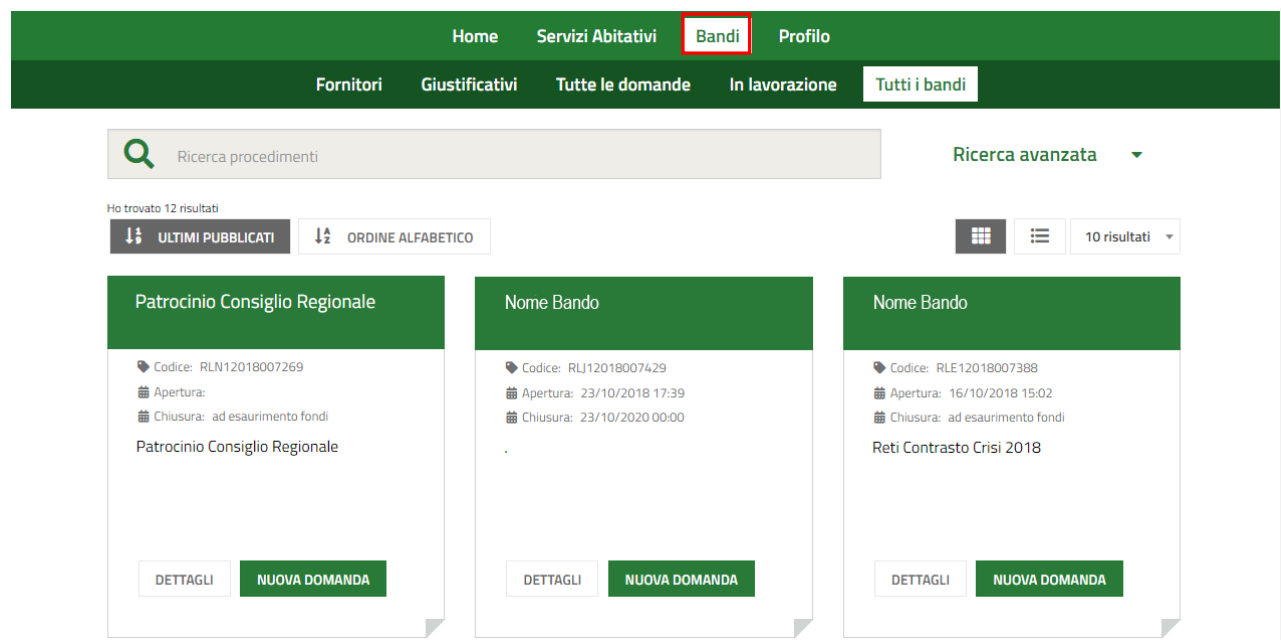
Home Servizi Abitativi Bandi Profilo

Fornitori Giustificativi Tutte le domande In lavorazione Tutti i bandi

Ricerca procedimenti

Ricerca avanzata

Ho trovato 12 risultati

ULTIMI PUBBLICATI ORDINE ALFABETICO

10 risultati

Patrocinio Consiglio Regionale

Codice: RLN12018007269
Apertura:
Chiusura: ad esaurimento fondi

Patrocinio Consiglio Regionale

DETTAGLI NUOVA DOMANDA

Nome Bando

Codice: RLJ12018007429
Apertura: 23/10/2018 17:39
Chiusura: 23/10/2020 00:00

.

DETTAGLI NUOVA DOMANDA

Nome Bando

Codice: RLE12018007388
Apertura: 16/10/2018 15:02
Chiusura: ad esaurimento fondi

Reti Contrasto Crisi 2018

DETTAGLI NUOVA DOMANDA